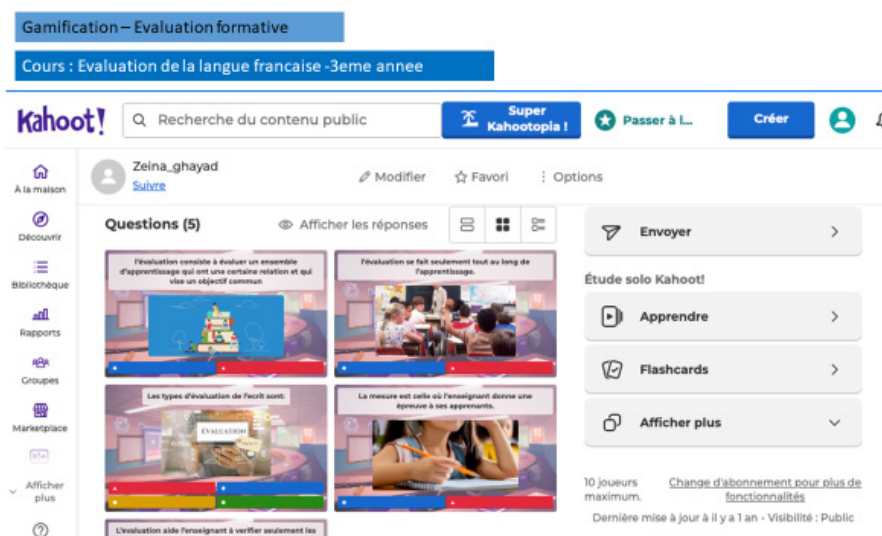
Gamification – Evaluation formative

Cours : Evaluation de la langue francaise -3eme annee

Kahoot!

Recherche du contenu public

Super Kahootopia !

Passer à l...

Créer

À la maison

Découvrir

Bibliothèque

Rapports

Groupes

Marketplace

Afficher plus

Zeina_ghayad

Suivre

Modifier

Favori

Options

Questions (5)

Afficher les réponses

l'évaluation consiste à évaluer un ensemble d'apprentissage qui ont une certaine relation et qui vise un objectif commun

l'évaluation se fait seulement tout au long de l'apprentissage.

Les types d'évaluation de l'ecrit sont:

ÉVALUATION

La mesure est celle où l'enseignant donne une épreuve à ses apprenants.

L'évaluation aide l'enseignant à vérifier seulement les

Envoyer

Étude solo Kahoot!

Apprendre

Flashcards

Afficher plus

10 joueurs maximum.

Change d'abonnement pour plus de fonctionnalités

Dernière mise à jour à il y a 1 an · Visibilité : Public